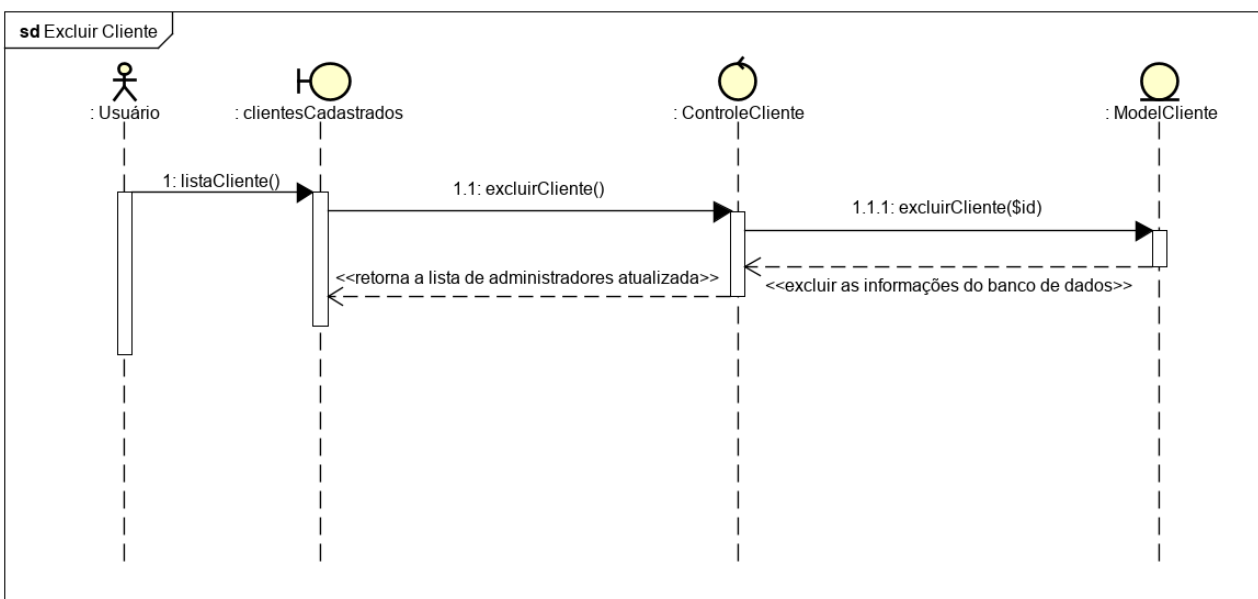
sd Excluir Cliente

: Usuário

: clientesCadastrados

: ControleCliente

: ModelCliente

1: listaCliente()

1.1: excluirCliente()

1.1.1: excluirCliente($id)

<<retorna a lista de administradores atualizada>>

<<excluir as informações do banco de dados>>